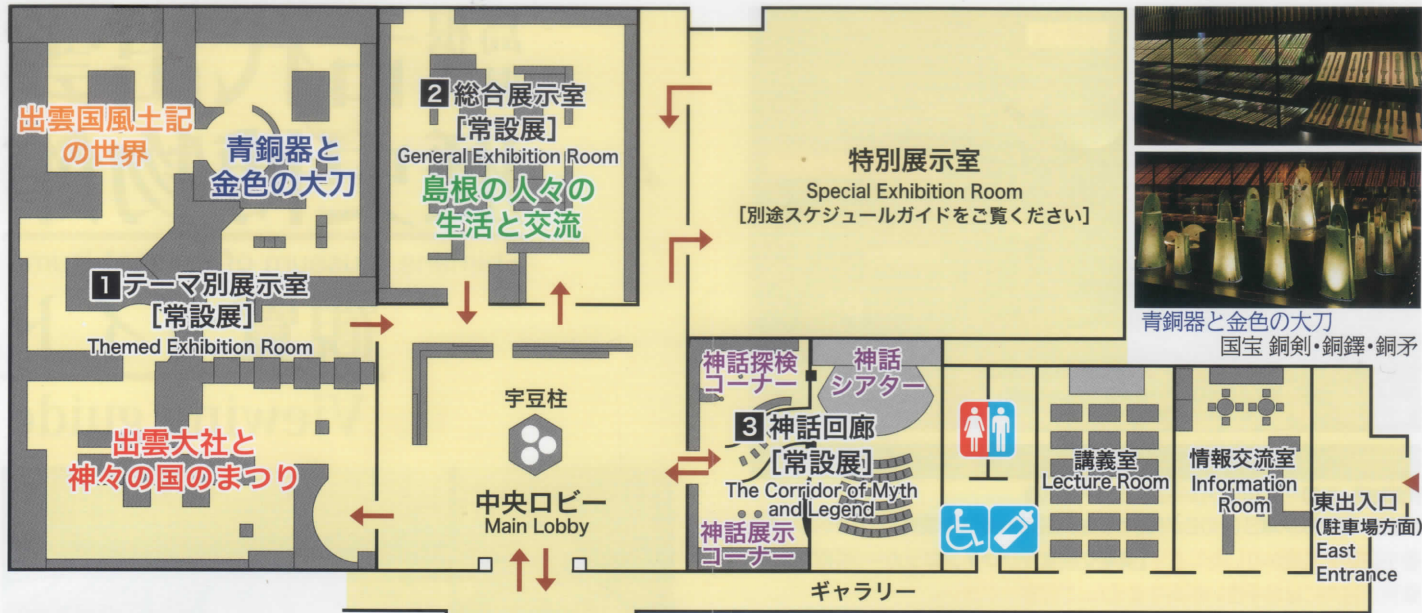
出雲国風土記の世界

青銅器と金色の大刀

1 テーマ別展示室
[常設展]
Themed Exhibition Room

出雲大社と神々の国のまつり

2 総合展示室
[常設展]
General Exhibition Room

島根の人々の生活と交流

特別展示室
Special Exhibition Room
[別途スケジュールガイドをご覧ください]

青銅器と金色の大刀
国宝 銅剣・銅鐸・銅矛

宇豆柱

中央ロビー
Main Lobby

神話探検コーナー

神話シアター

3 神話回廊
[常設展]
The Corridor of Myth and Legend

神話展示コーナー

講義室
Lecture Room

情報交流室
Information Room

東出入口
(駐車場方面)
East Entrance

ギャラリー